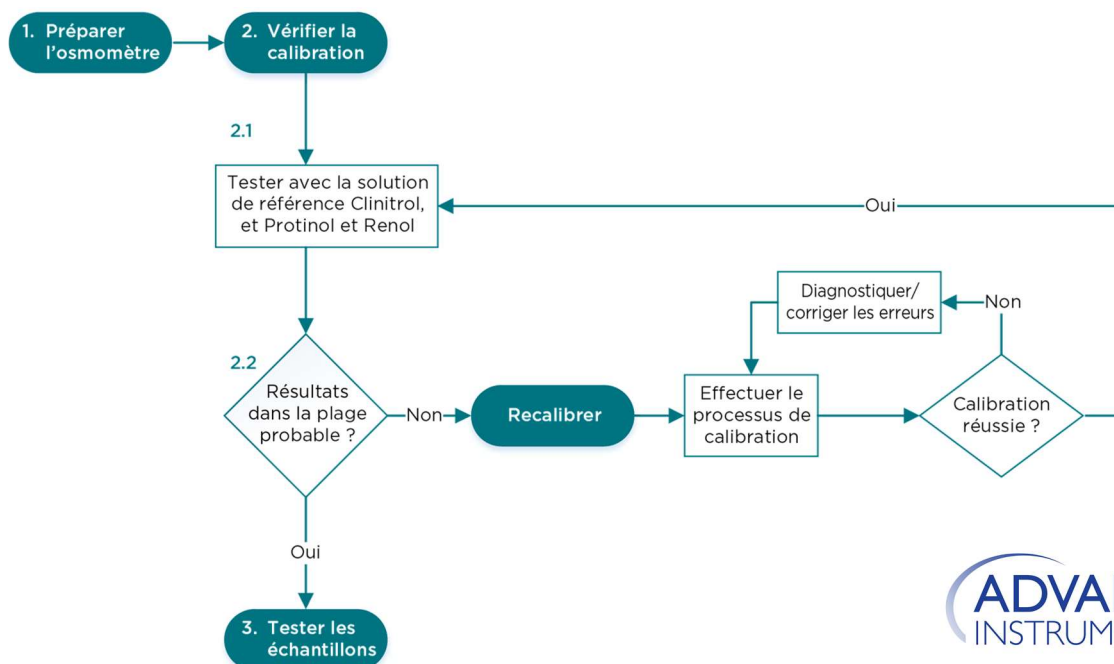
1. Préparer l'osmomètre

2. Vérifier la calibration

2.1

Tester avec la solution de référence Clinitrol, et Protinol et Renol

Oui

Diagnostiquer/ corriger les erreurs

Non

2.2

Résultats dans la plage probable ?

Non

Recalibrer

Effectuer le processus de calibration

Calibration réussie ?

Oui

3. Tester les échantillons

ADVA
INSTRUM